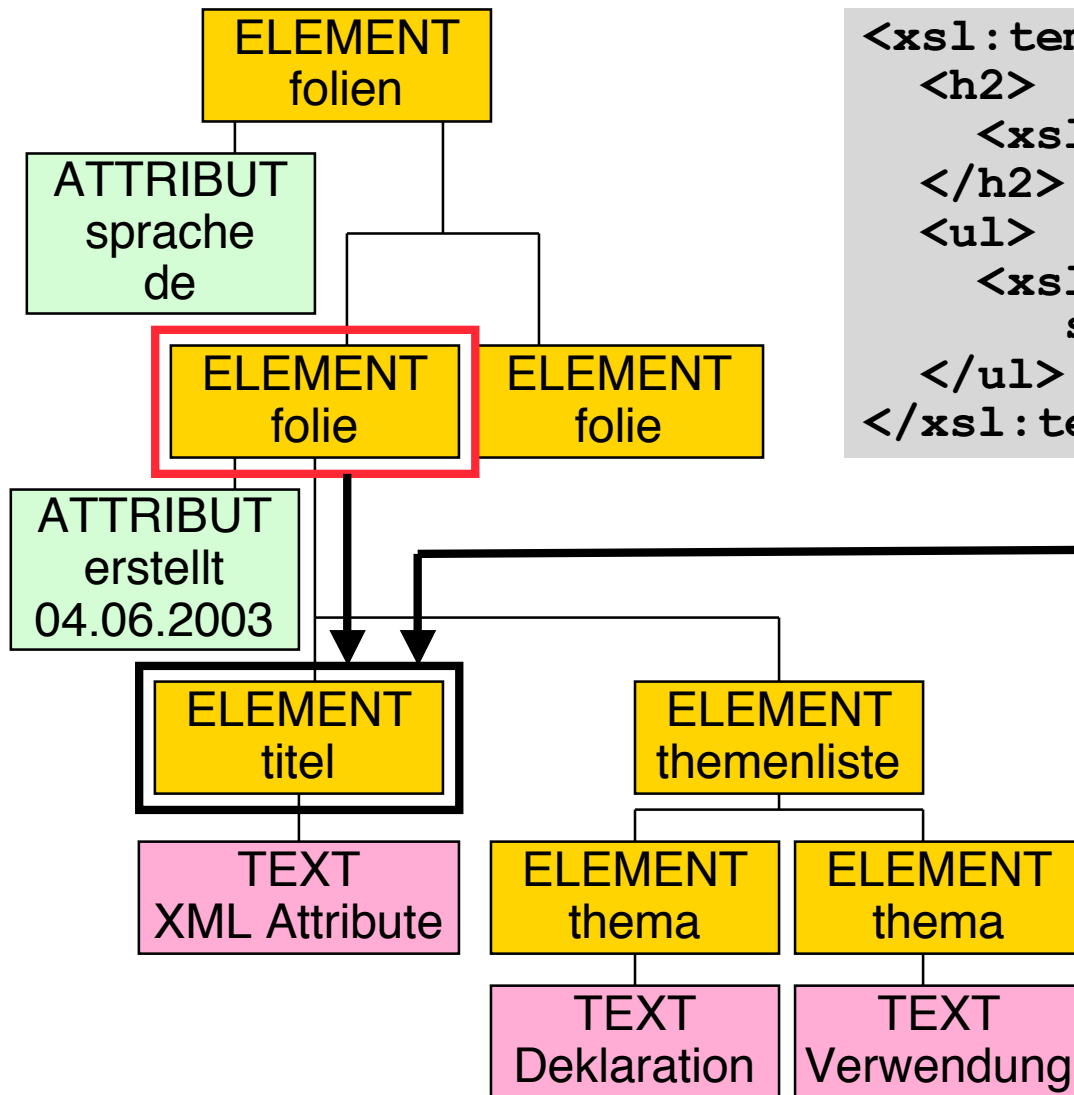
ELEMENT folien

ATTRIBUT sprache de

ELEMENT folie

ELEMENT folie

ATTRIBUT erstellt 04.06.2003

ELEMENT titel

ELEMENT themenliste

TEXT XML Attribute

ELEMENT thema

ELEMENT thema

TEXT Deklaration

TEXT Verwendung

<xsl:te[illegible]
<h2>
<xs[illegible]
</h2>
<ul>
<xs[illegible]
s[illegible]
</ul>
</xsl:te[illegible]